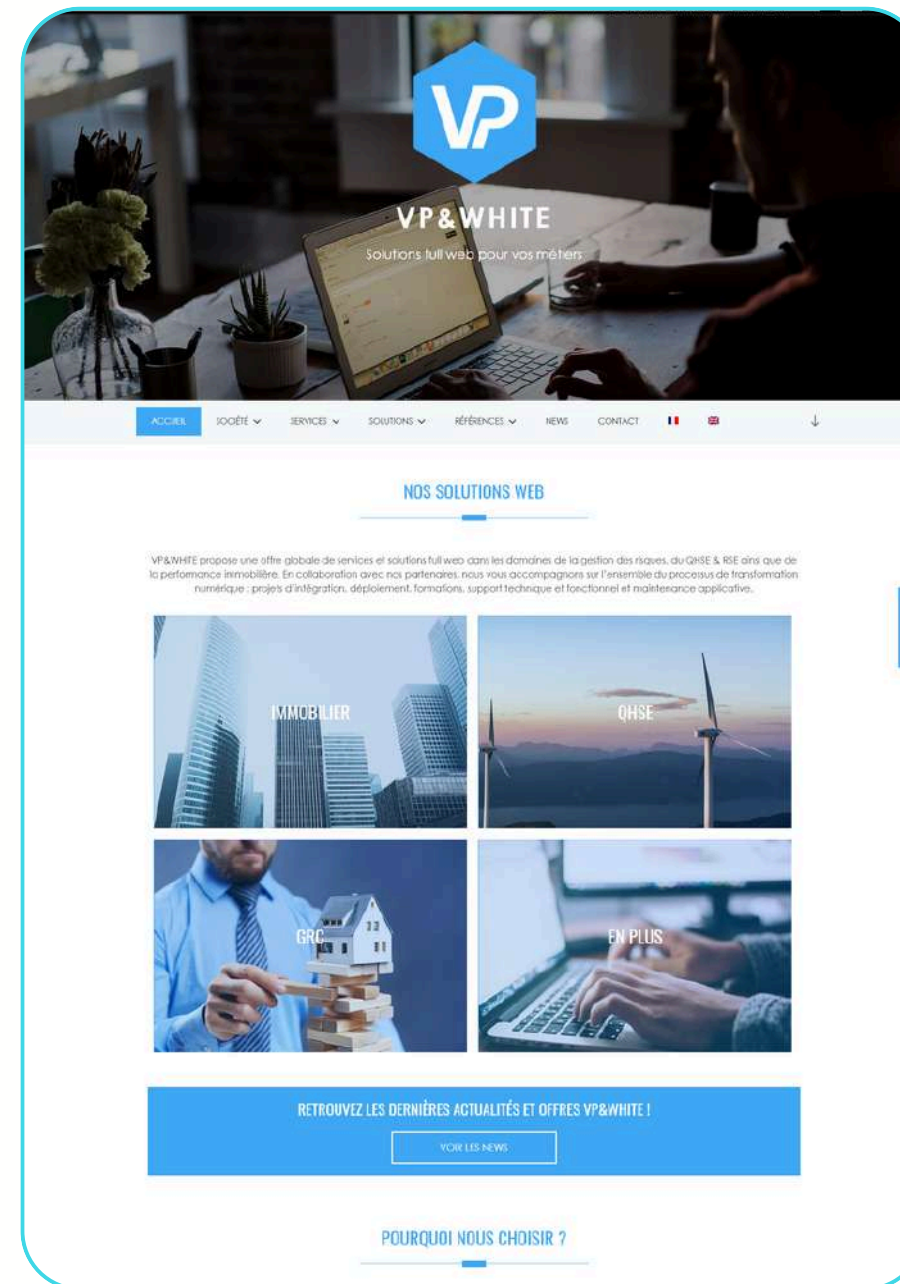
VP

VP&WHITE

Solutions full web pour vos métiers

ACCUEIL SOCIÉTÉ SERVICES SOLUTIONS RÉFÉRENCES NEWS CONTACT

NOS SOLUTIONS WEB

VP&WHITE propose une offre globale de services et solutions full web dans les domaines de la gestion des risques, du QHSE & RSE ainsi que de la performance immobilière. En collaboration avec nos partenaires, nous vous accompagnons sur l'ensemble du processus de transformation numérique : projets d'intégration, déploiement, formations, support technique et fonctionnel et maintenance applicative.

IMMOBILIER

QHSE

GRC

EN PLUS

RETROUVEZ LES DERNIÈRES ACTUALITÉS ET OFFRES VP&WHITE !

VOIR LES NEWS

POURQUOI NOUS CHOISIR ?